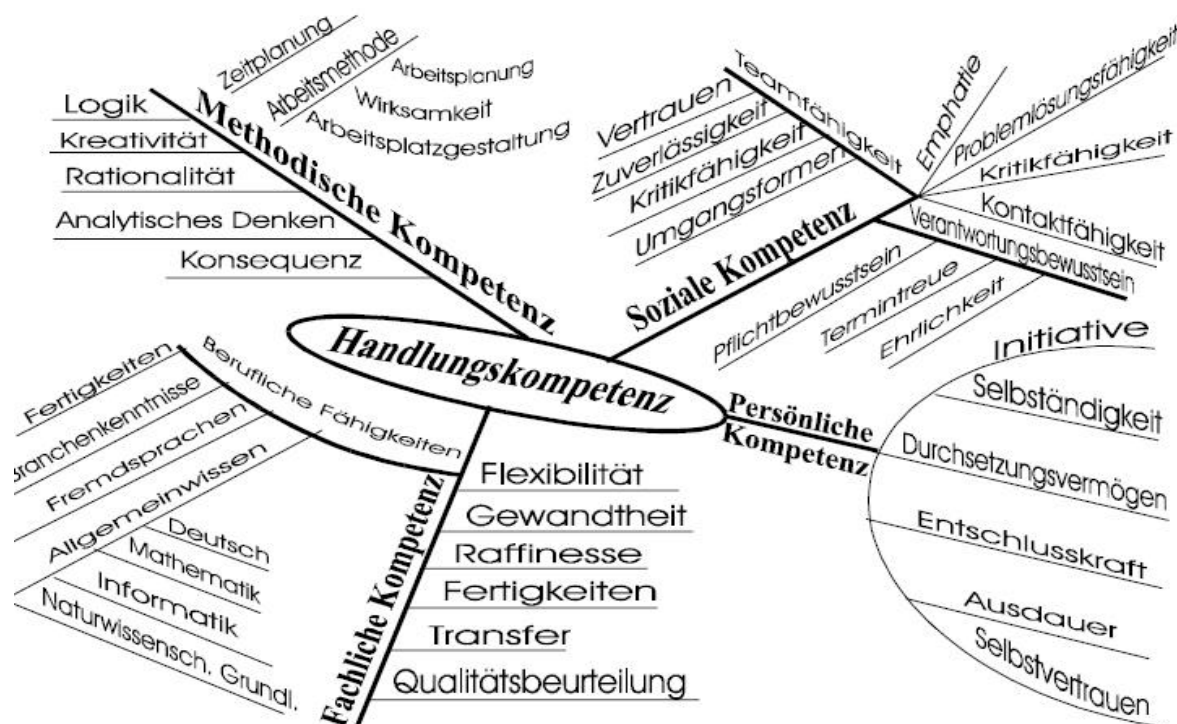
Handlungskompetenz

Methodische Kompetenz
Logik
Kreativität
Rationalität
Analytisches Denken
Konsequenz
Zeitplanung
Arbeitsmethode
Arbeitsplanung
Wirksamkeit
Arbeitsplatzgestaltung

Soziale Kompetenz
Teamfähigkeit
Vertrauen
Zuverlässigkeit
Kritikfähigkeit
Umgangsformen
Emphatie
Problemlösungsfähigkeit
Kritikfähigkeit
Kontaktfähigkeit
Verantwortungsbewusstsein
Pflichtbewusstsein
Termintreue
Ehrlichkeit

Persönliche Kompetenz
Initiative
Selbständigkeit
Durchsetzungsvermögen
Entschlusskraft
Ausdauer
Selbstvertrauen

Fachliche Kompetenz
Flexibilität
Gewandtheit
Raffinesse
Fertigkeiten
Transfer
Qualitätsbeurteilung

Berufliche Fähigkeiten
Fertigkeiten
Branchenkenntnisse
Fremdsprachen
Allgemeinwissen
Deutsch
Mathematik
Informatik
Naturwissensch. Grundl.